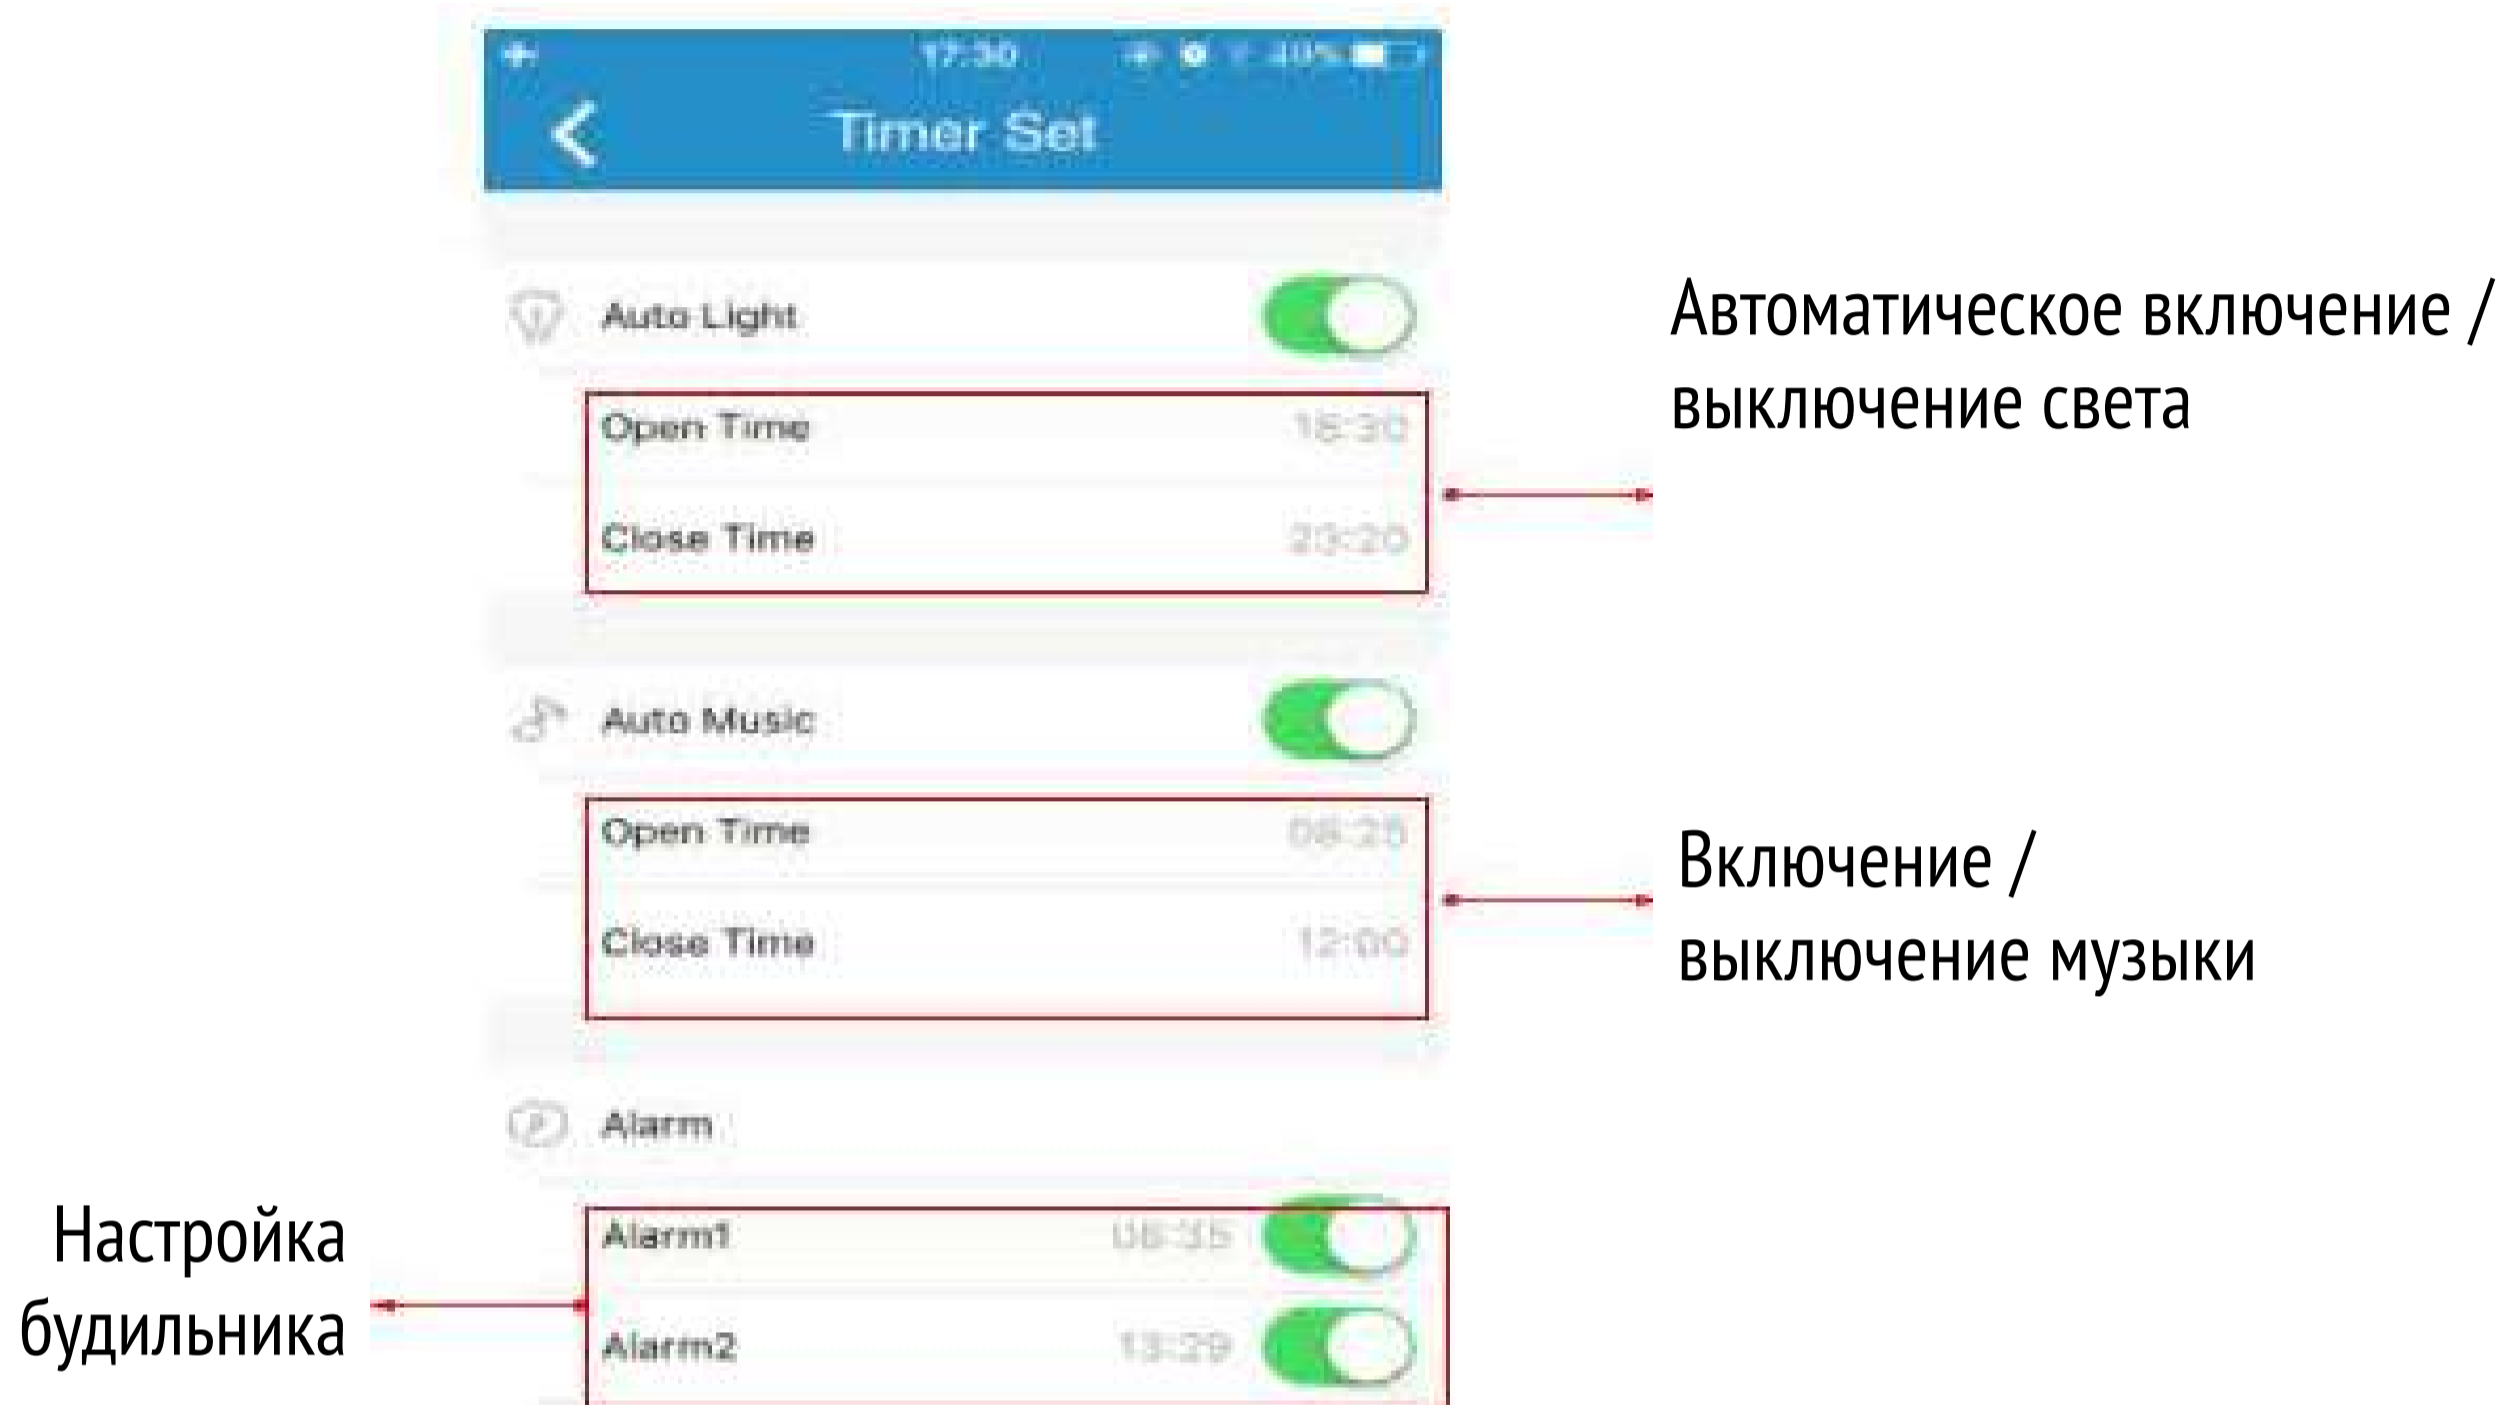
17:30 40%

Timer Set

Auto Light

Open Time 18:30

Close Time 23:20

Автоматическое включение / выключение света

Auto Music

Open Time 08:25

Close Time 12:00

Включение / выключение музыки

Alarm

Alarm1 08:35

Alarm2 13:29

Настройка будильника